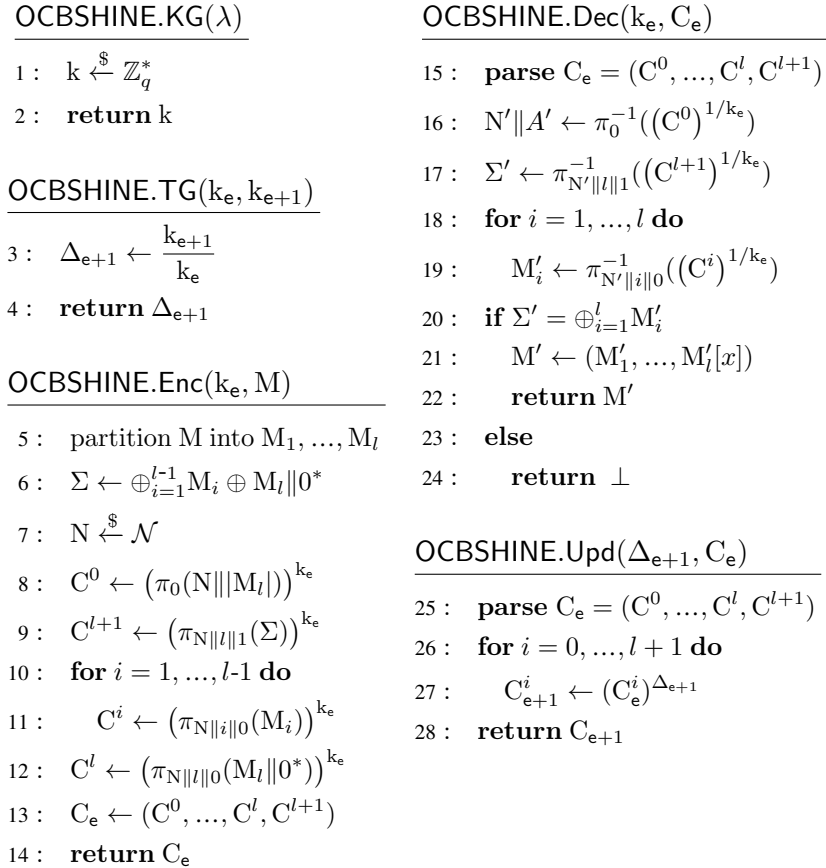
OCBSHINE.KG($\lambda$)

1 : $\mathrm{k} \xleftarrow{\$} \mathbb{Z}_q^*$
2 : **return** k

OCBSHINE.TG($\mathrm{k_e}, \mathrm{k_{e+1}}$)

3 : $\Delta_{e+1} \leftarrow \frac{\mathrm{k_{e+1}}}{\mathrm{k_e}}$
4 : **return** $\Delta_{e+1}$

OCBSHINE.Enc($\mathrm{k_e}, \mathrm{M}$)

5 : partition M into $\mathrm{M}_1, ..., \mathrm{M}_l$
6 : $\Sigma \leftarrow \oplus_{i=1}^{l\text{-}1} \mathrm{M}_i \oplus \mathrm{M}_l \| 0^*$
7 : $\mathrm{N} \xleftarrow{\$} \mathcal{N}$
8 : $\mathrm{C}^0 \leftarrow (\pi_0(\mathrm{N}\|| \mathrm{M}_l|))^{\mathrm{k_e}}$
9 : $\mathrm{C}^{l+1} \leftarrow (\pi_{\mathrm{N}\|l\|1}(\Sigma))^{\mathrm{k_e}}$
10 : **for** $i = 1, ..., l\text{-}1$ **do**
11 : $\mathrm{C}^i \leftarrow (\pi_{\mathrm{N}\|i\|0}(\mathrm{M}_i))^{\mathrm{k_e}}$
12 : $\mathrm{C}^l \leftarrow (\pi_{\mathrm{N}\|l\|0}(\mathrm{M}_l\|0^*))^{\mathrm{k_e}}$
13 : $\mathrm{C_e} \leftarrow (\mathrm{C}^0, ..., \mathrm{C}^l, \mathrm{C}^{l+1})$
14 : **return** $\mathrm{C_e}$

OCBSHINE.Dec($\mathrm{k_e}, \mathrm{C_e}$)

15 : **parse** $\mathrm{C_e} = (\mathrm{C}^0, ..., \mathrm{C}^l, \mathrm{C}^{l+1})$
16 : $\mathrm{N}'\|A' \leftarrow \pi_0^{-1}((\mathrm{C}^0)^{1/\mathrm{k_e}})$
17 : $\Sigma' \leftarrow \pi_{\mathrm{N}'\|l\|1}^{-1}((\mathrm{C}^{l+1})^{1/\mathrm{k_e}})$
18 : **for** $i = 1, ..., l$ **do**
19 : $\mathrm{M}_i' \leftarrow \pi_{\mathrm{N}'\|i\|0}^{-1}((\mathrm{C}^i)^{1/\mathrm{k_e}})$
20 : **if** $\Sigma' = \oplus_{i=1}^{l} \mathrm{M}_i'$
21 : $\mathrm{M}' \leftarrow (\mathrm{M}_1', ..., \mathrm{M}_l'[x])$
22 : **return** $\mathrm{M}'$
23 : **else**
24 : **return** $\perp$

OCBSHINE.Upd($\Delta_{e+1}, \mathrm{C_e}$)

25 : **parse** $\mathrm{C_e} = (\mathrm{C}^0, ..., \mathrm{C}^l, \mathrm{C}^{l+1})$
26 : **for** $i = 0, ..., l+1$ **do**
27 : $\mathrm{C}_{e+1}^i \leftarrow (\mathrm{C}_e^i)^{\Delta_{e+1}}$
28 : **return** $\mathrm{C_{e+1}}$